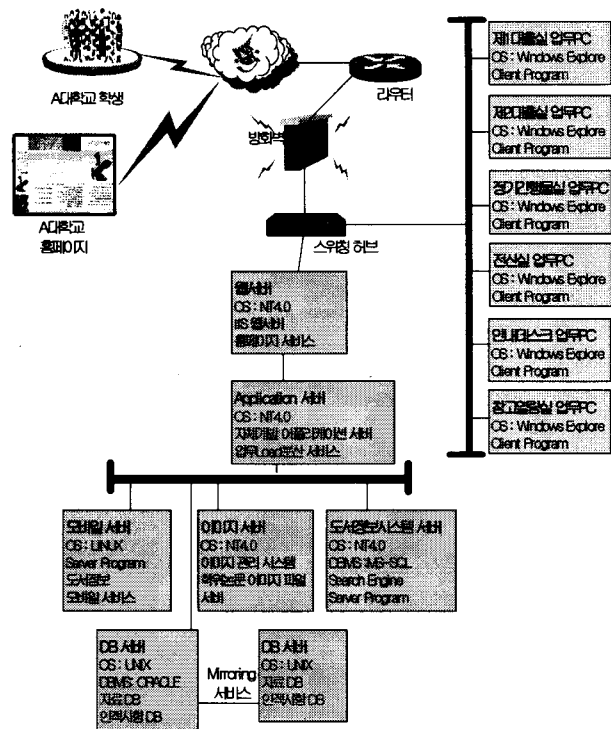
A대학교 학생

A대학교 홈페이지

라우터

방화벽

스위칭 허브

제1대출실 업무PC
OS : Windows Explore
Client Program

제2대출실 업무PC
OS : Windows Explore
Client Program

정기간행물실 업무PC
OS : Windows Explore
Client Program

전산실 업무PC
OS : Windows Explore
Client Program

인포데스크 업무PC
OS : Windows Explore
Client Program

참고열람실 업무PC
OS : Windows Explore
Client Program

웹서버
OS : NT4.0
IIS 웹서버
홈페이지 서비스

Application 서버
OS : NT4.0
자체개발 어플리케이션 서버
업무Load분산 서비스

모바일 서버
OS : LINUX
Server Program
도서정보
모바일 서비스

이미지 서버
OS : NT4.0
이미지 관리 시스템
학위논문 이미지 파일
서버

도서정보시스템 서버
OS : NT4.0
DBMS : MS-SQL
Search Engine
Server Program

DB 서버
OS : UNIX
DBMS : ORACLE
자료 DB
인력자원 DB

Mirroring
서비스

DB 서버
OS : UNIX
자료 DB
인력자원 DB